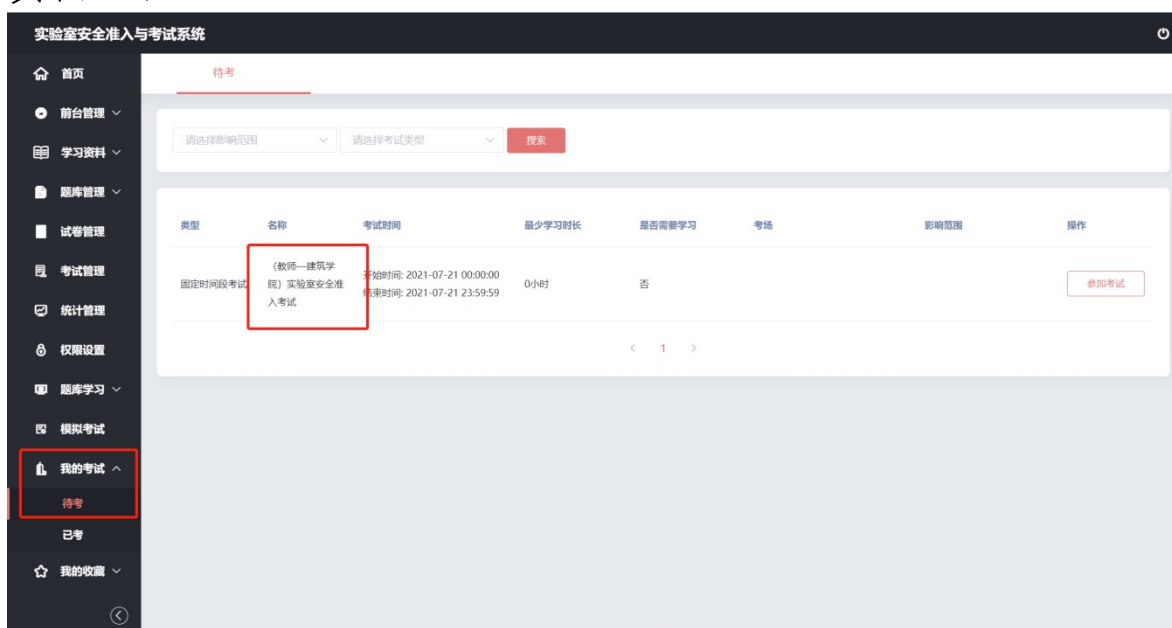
实验室安全准入与考试系统

首页
前台管理
学习资料
题库管理
试卷管理
考试管理
统计管理
权限设置
题库学习
模拟考试
我的考试
待考
已考
我的收藏

待考

请选择影响范围
请选择考试类型
搜索

| 类型 | 名称 | 考试时间 | 最少学习时长 | 是否需要学习 | 考场 | 影响范围 | 操作 |
|---|---|---|---|---|---|---|---|
| 固定时间段考试 | (教师—建筑学院)实验室安全准入考试 | 开始时间: 2021-07-21 00:00:00 结束时间: 2021-07-21 23:59:59 | 0小时 | 否 | | | 参加考试 |

< 1 >